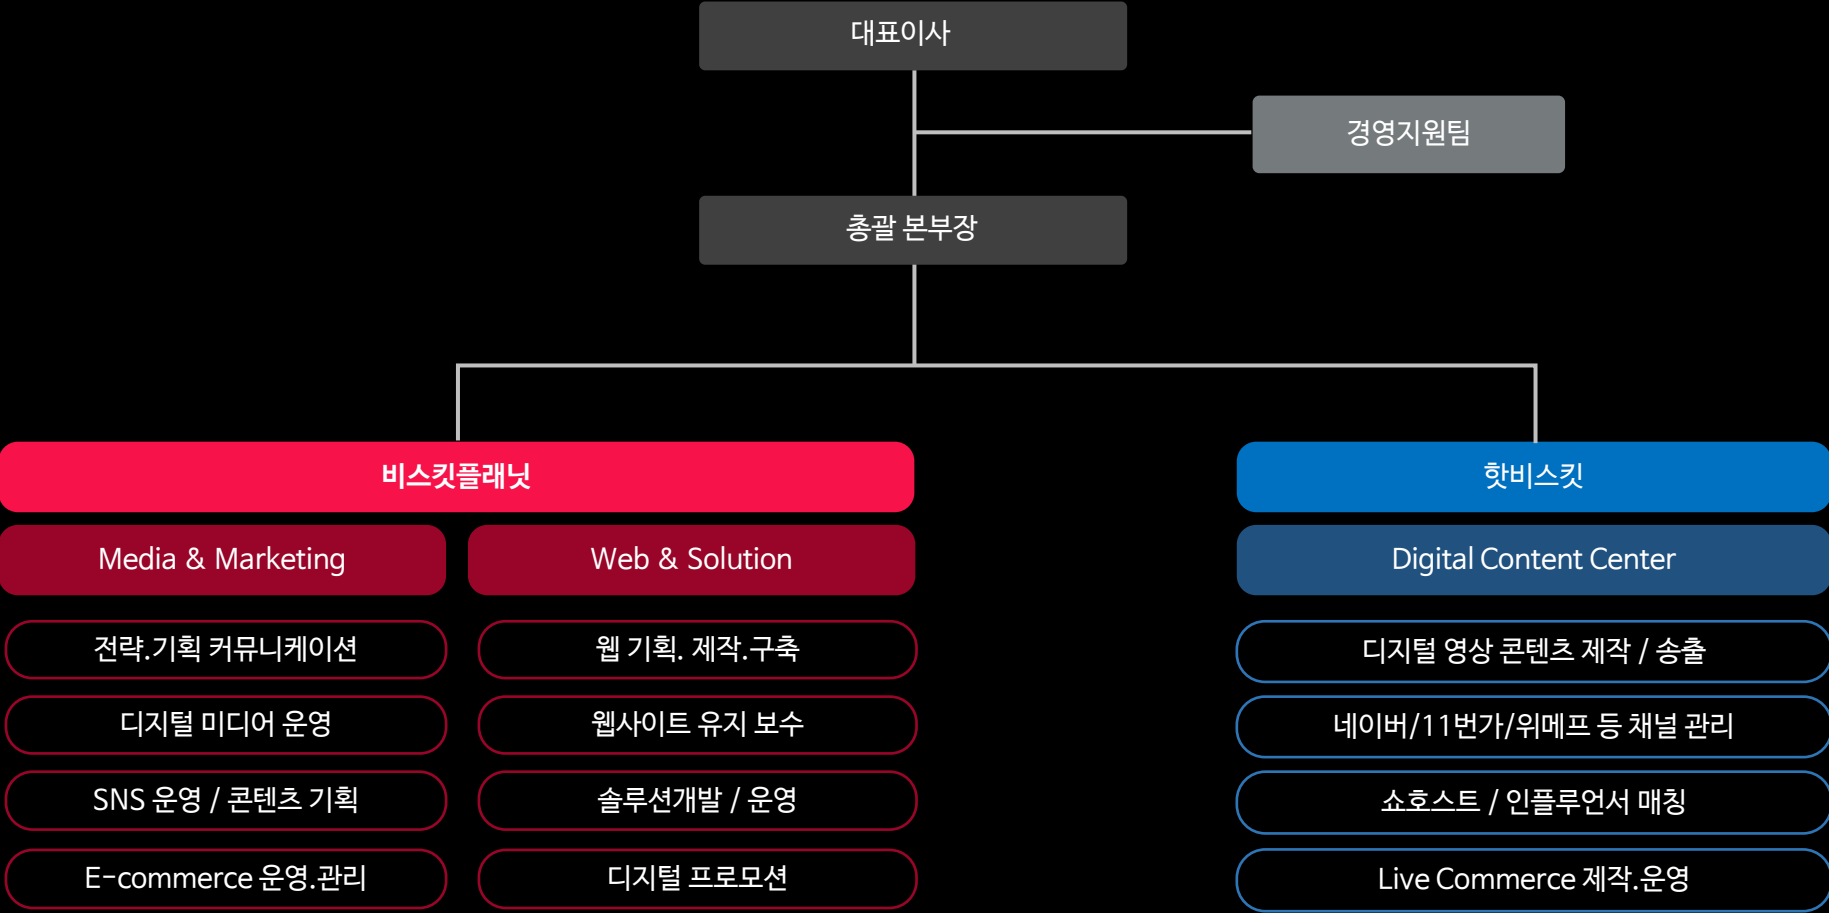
대표이사

경영지원팀

총괄 본부장

비스킷플래닛

Media & Marketing

전략.기획 커뮤니케이션

디지털 미디어 운영

SNS 운영 / 콘텐츠 기획

E-commerce 운영.관리

Web & Solution

웹 기획. 제작.구축

웹사이트 유지 보수

솔루션개발 / 운영

디지털 프로모션

핫비스킷

Digital Content Center

디지털 영상 콘텐츠 제작 / 송출

네이버/11번가/위메프 등 채널 관리

쇼호스트 / 인플루언서 매칭

Live Commerce 제작.운영